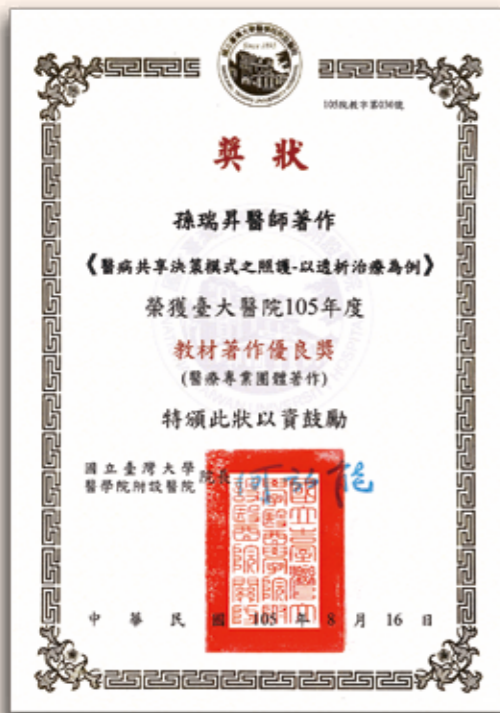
Since 1895

105院教字第036號

獎狀

孫瑞昇醫師著作

《醫病共享決策模式之照護-以透析治療為例》

榮獲臺大醫院105年度

教材著作優良獎

(醫療專業團體著作)

特頒此狀以資鼓勵

國立臺灣大學醫學院附設醫院 院長 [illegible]

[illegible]

中 華 民 國 105 年 8 月 16 日